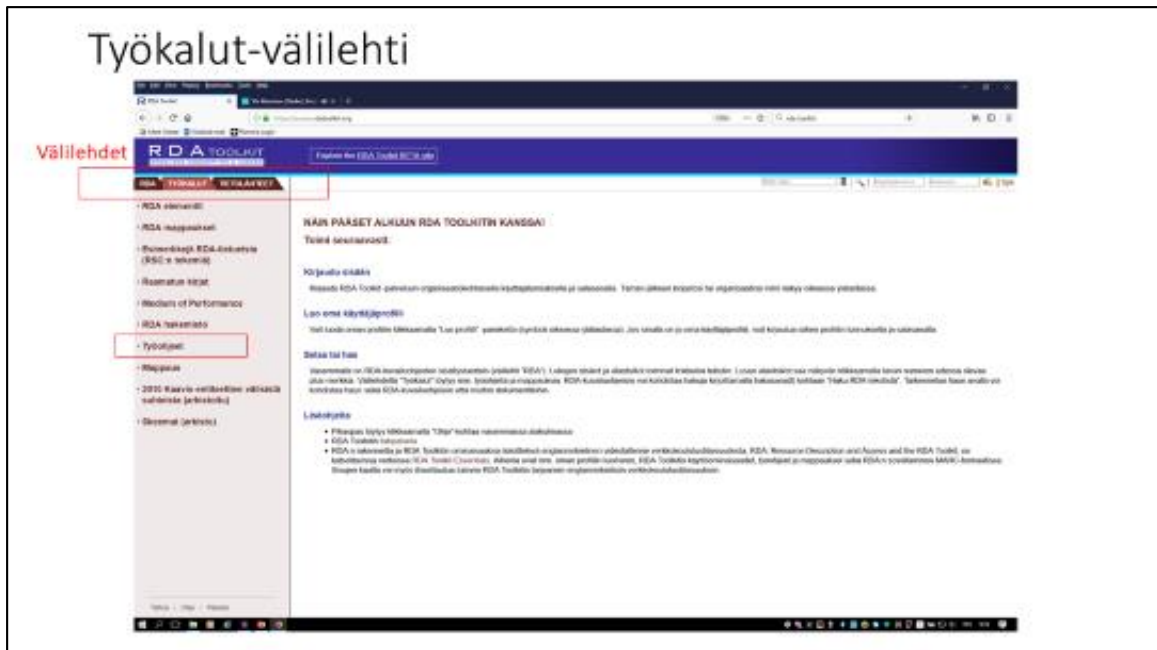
Työkalut-välilehti

Välilehdet

R D A TOOLKIT

RDA | TYÖKALUT | RESURSSIT

· RDA elementit
· RDA mappaukset
· Esimerkkejä RDA-tietueista (RSC:n tekemiä)
· Rasmatun kirjat
· Medium of Performance
· RDA tekemistö
· Työohjeet
· Mappaus
· 2015 Kaavio entiteettien välisistä suhteista (arkisto)
· Skeemat (arkisto)

NÄIN PÄÄSET ALKUUN RDA TOOLKITIN KANSSA!

Toimi seuraavasti:

Kirjaudu sisään

Luo oma käyttäjäprofiili

Selaa tai hae

Lisätietoja